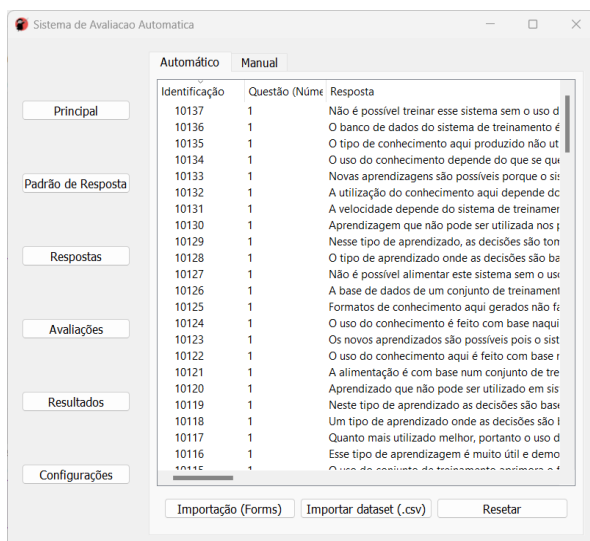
Sistema de Avaliacao Automatica

Automático | Manual

Principal

Padrão de Resposta

Respostas

Avaliações

Resultados

Configurações

| Identificação | Questão (Núme | Resposta |
|---|---|---|
| 10137 | 1 | Não é possível treinar esse sistema sem o uso d |
| 10136 | 1 | O banco de dados do sistema de treinamento é |
| 10135 | 1 | O tipo de conhecimento aqui produzido não ut |
| 10134 | 1 | O uso do conhecimento depende do que se que |
| 10133 | 1 | Novas aprendizagens são possíveis porque o sis |
| 10132 | 1 | A utilização do conhecimento aqui depende dc |
| 10131 | 1 | A velocidade depende do sistema de treinamer |
| 10130 | 1 | Aprendizagem que não pode ser utilizada nos p |
| 10129 | 1 | Nesse tipo de aprendizado, as decisões são ton |
| 10128 | 1 | O tipo de aprendizado onde as decisões são ba |
| 10127 | 1 | Não é possível alimentar este sistema sem o us |
| 10126 | 1 | A base de dados de um conjunto de treinament |
| 10125 | 1 | Formatos de conhecimento aqui gerados não fa |
| 10124 | 1 | O uso do conhecimento é feito com base naqui |
| 10123 | 1 | Os novos aprendizados são possíveis pois o sist |
| 10122 | 1 | O uso do conhecimento aqui é feito com base r |
| 10121 | 1 | A alimentação é com base num conjunto de tre |
| 10120 | 1 | Aprendizado que não pode ser utilizado em sis |
| 10119 | 1 | Neste tipo de aprendizado as decisões são base |
| 10118 | 1 | Um tipo de aprendizado onde as decisões são b |
| 10117 | 1 | Quanto mais utilizado melhor, portanto o uso d |
| 10116 | 1 | Esse tipo de aprendizagem é muito útil e demo |
| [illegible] | 1 | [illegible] |

Importação (Forms) | Importar dataset (.csv) | Resetar